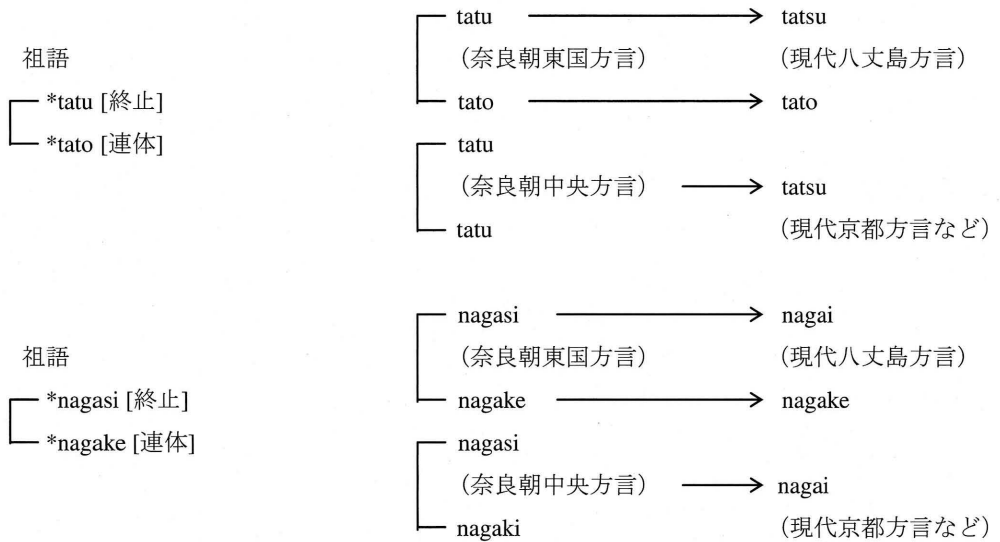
祖語
*tatu [終止]
*tato [連体]

tatu → tatsu
（奈良朝東国方言） （現代八丈島方言）
tato → tato

tatu
（奈良朝中央方言） → tatsu
tatu （現代京都方言など）

祖語
*nagasi [終止]
*nagake [連体]

nagasi → nagai
（奈良朝東国方言） （現代八丈島方言）
nagake → nagake

nagasi
（奈良朝中央方言） → nagai
nagaki （現代京都方言など）